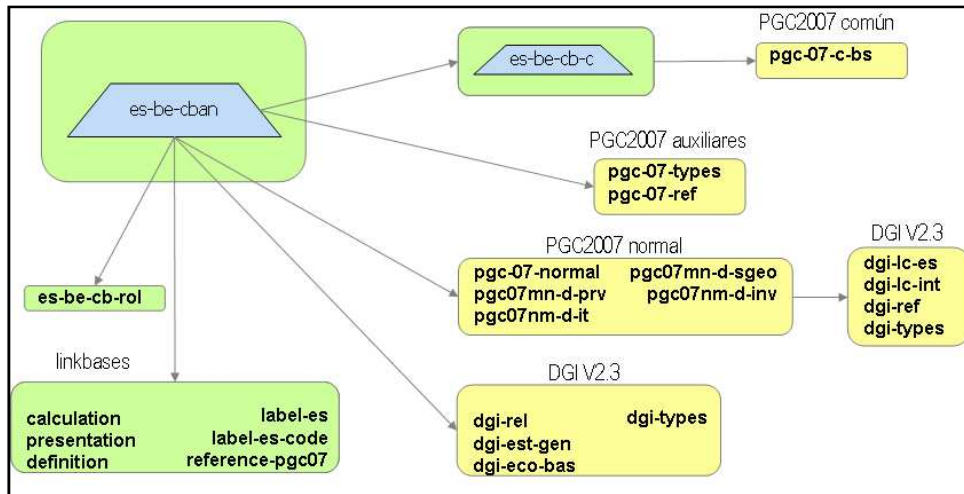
es-be-cban

es-be-cb-c

PGC2007 común

pgc-07-c-bs

PGC2007 auxiliares

pgc-07-types
pgc-07-ref

PGC2007 normal

pgc-07-normal
pgc07mn-d-sgeo
pgc07mn-d-prv
pgc07nm-d-inv
pgc07nm-d-it

DGI V2.3

dgi-lc-es
dgi-lc-int
dgi-ref
dgi-types

es-be-cb-rol

linkbases

calculation
presentation
definition
label-es
label-es-code
reference-pgc07

DGI V2.3

dgi-rel
dgi-est-gen
dgi-eco-bas
dgi-types